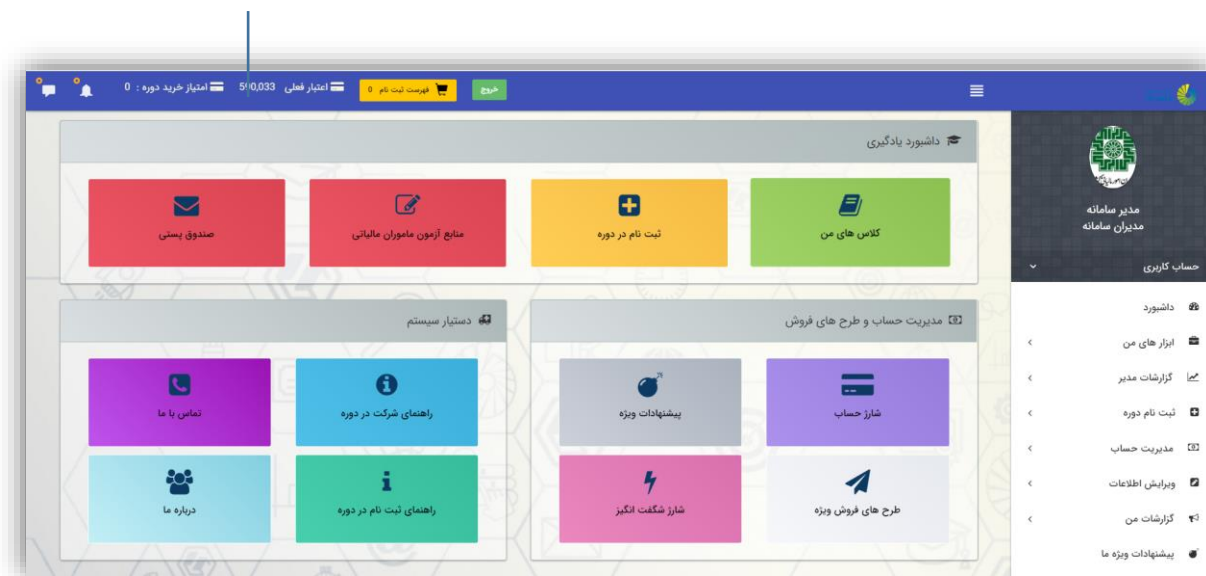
امتیاز خرید دوره : 0
اعتبار فعلی 5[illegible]0,033
فهرست ثبت نام 0
خروج

داشبورد یادگیری
کلاس های من
ثبت نام در دوره
منابع آزمون ماموران مالیاتی
صندوق پستی

مدیریت حساب و طرح های فروش
شارژ حساب
پیشنهادات ویژه
طرح های فروش ویژه
شارژ شگفت انگیز

دستیار سیستم
راهنمای شرکت در دوره
تماس با ما
راهنمای ثبت نام در دوره
درباره ما

مدیر سامانه
مدیران سامانه
حساب کاربری
داشبورد
ابزار های من
گزارشات مدیر
ثبت نام دوره
مدیریت حساب
ویرایش اطلاعات
گزارشات من
پیشنهادات ویژه ما